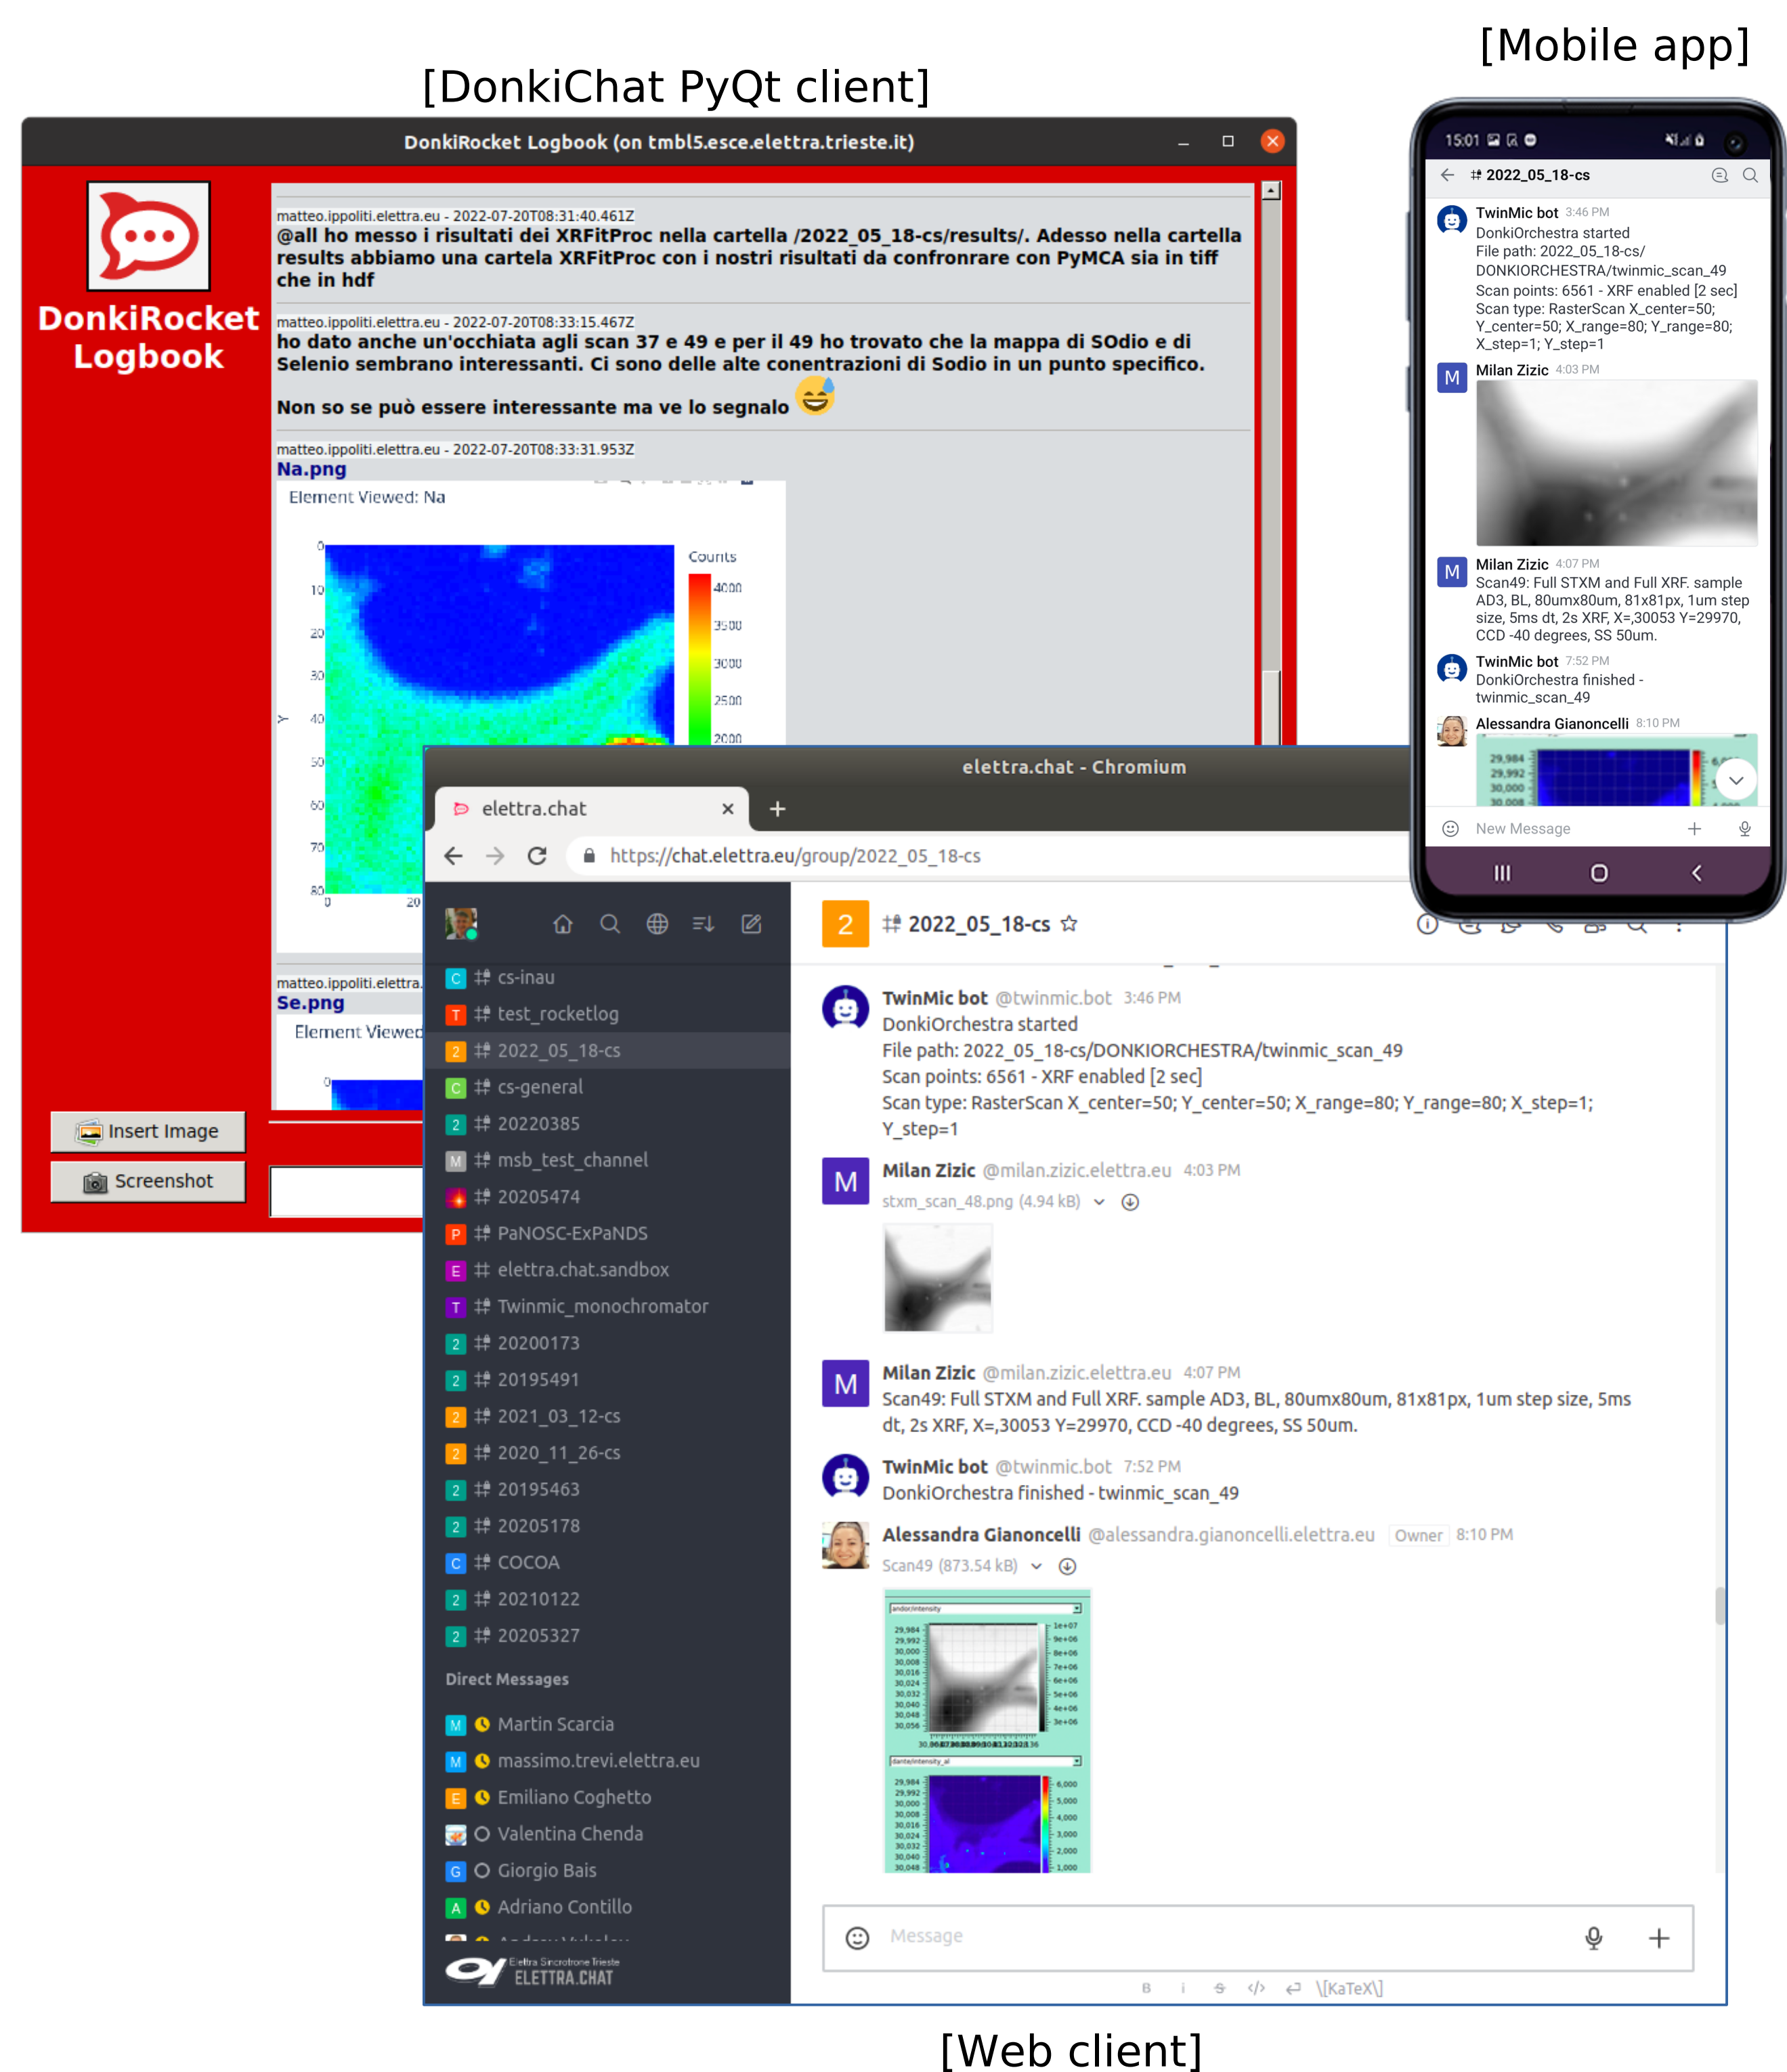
[DonkiChat PyQt client]

[Mobile app]

DonkiRocket Logbook (on tmbl5.esce.elettra.trieste.it)

DonkiRocket Logbook

matteo.ippoliti.elettra.eu - 2022-07-20T08:31:40.461Z
@all ho messo i risultati dei XRFitProc nella cartella /2022_05_18-cs/results/. Adesso nella cartella results abbiamo una cartela XRFitProc con i nostri risultati da confronrare con PyMCA sia in tiff che in hdf

matteo.ippoliti.elettra.eu - 2022-07-20T08:33:15.467Z
ho dato anche un'occhiata agli scan 37 e 49 e per il 49 ho trovato che la mappa di SOdio e di Selenio sembrano interessanti. Ci sono delle alte conentrazioni di Sodio in un punto specifico.

Non so se può essere interessante ma ve lo segnalo

matteo.ippoliti.elettra.eu - 2022-07-20T08:33:31.953Z
Na.png
Element Viewed: Na
Counts
4000
3500
3000
2500
2000
0
10
20
30
40
50
60
70
80
y
0
20

matteo.ippoliti.elettra.
Se.png
Element Viewed

Insert Image
Screenshot

15:01
2022_05_18-cs
TwinMic bot 3:46 PM
DonkiOrchestra started
File path: 2022_05_18-cs/DONKIORCHESTRA/twinmic_scan_49
Scan points: 6561 - XRF enabled [2 sec]
Scan type: RasterScan X_center=50; Y_center=50; X_range=80; Y_range=80; X_step=1; Y_step=1
Milan Zizic 4:03 PM
Milan Zizic 4:07 PM
Scan49: Full STXM and Full XRF. sample AD3, BL, 80umx80um, 81x81px, 1um step size, 5ms dt, 2s XRF, X=,30053 Y=29970, CCD -40 degrees, SS 50um.
TwinMic bot 7:52 PM
DonkiOrchestra finished - twinmic_scan_49
Alessandra Gianoncelli 8:10 PM
New Message

elettra.chat - Chromium
elettra.chat
https://chat.elettra.eu/group/2022_05_18-cs

cs-inau
test_rocketlog
2022_05_18-cs
cs-general
20220385
msb_test_channel
20205474
PaNOSC-ExPaNDS
elettra.chat.sandbox
Twinmic_monochromator
20200173
20195491
2021_03_12-cs
2020_11_26-cs
20195463
20205178
COCOA
20210122
20205327
Direct Messages
Martin Scarcia
massimo.trevi.elettra.eu
Emiliano Coghetto
Valentina Chenda
Giorgio Bais
Adriano Contillo
Elettra Sincrotrone Trieste
ELETTRA.CHAT

2 2022_05_18-cs
TwinMic bot @twinmic.bot 3:46 PM
DonkiOrchestra started
File path: 2022_05_18-cs/DONKIORCHESTRA/twinmic_scan_49
Scan points: 6561 - XRF enabled [2 sec]
Scan type: RasterScan X_center=50; Y_center=50; X_range=80; Y_range=80; X_step=1; Y_step=1
Milan Zizic @milan.zizic.elettra.eu 4:03 PM
stxm_scan_48.png (4.94 kB)
Milan Zizic @milan.zizic.elettra.eu 4:07 PM
Scan49: Full STXM and Full XRF. sample AD3, BL, 80umx80um, 81x81px, 1um step size, 5ms dt, 2s XRF, X=,30053 Y=29970, CCD -40 degrees, SS 50um.
TwinMic bot @twinmic.bot 7:52 PM
DonkiOrchestra finished - twinmic_scan_49
Alessandra Gianoncelli @alessandra.gianoncelli.elettra.eu Owner 8:10 PM
Scan49 (873.54 kB)
Message
B i \[KaTeX\]

[Web client]